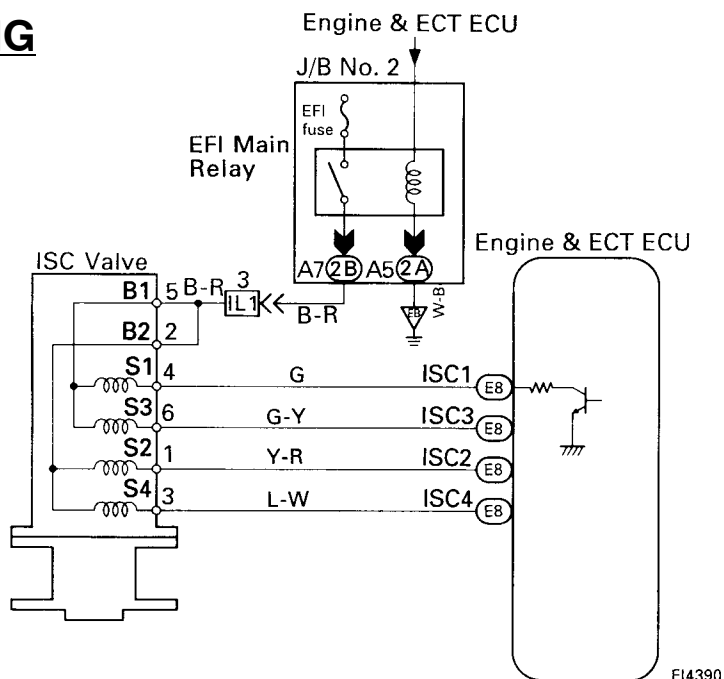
G

Engine & ECT ECU

J/B No. 2

EFI fuse

EFI Main Relay

A7 2B A5 2A

Engine & ECT ECU

ISC Valve

B1 5 B-R 3 IL1 B-R

B2 2

EB W-B

S1 4 G ISC1 E8

S3 6 G-Y ISC3 E8

S2 1 Y-R ISC2 E8

S4 3 L-W ISC4 E8

FI4390